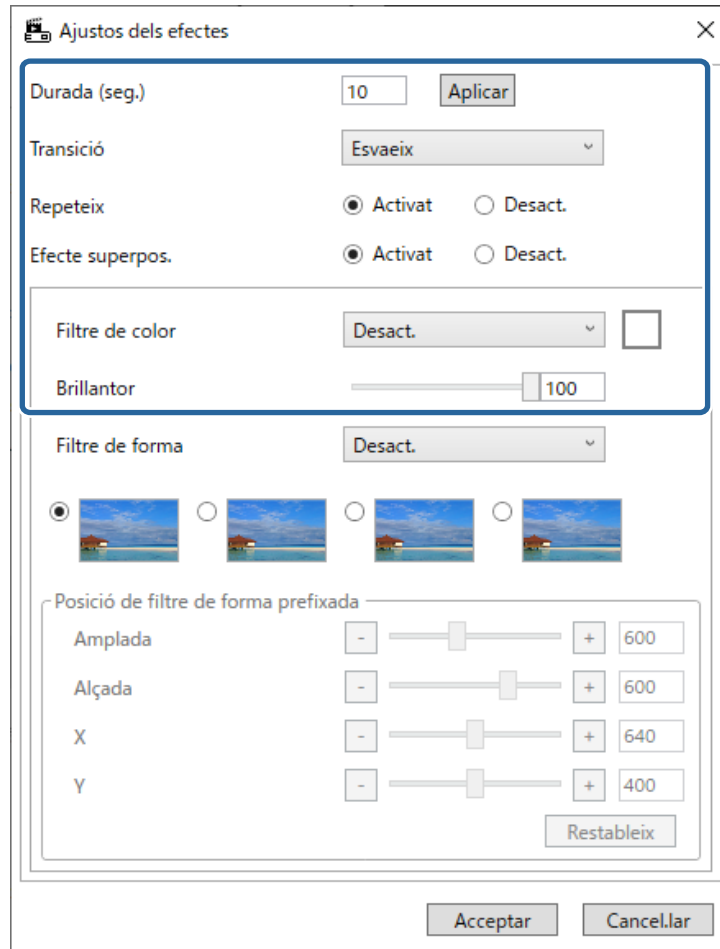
Ajustos dels efectes

Durada (seg.) 10 Aplicar

Transició Esvaeix

Repeteix Activat Desact.

Efecte superpos. Activat Desact.

Filtre de color Desact.

Brillantor 100

Filtre de forma Desact.

Posició de filtre de forma prefixada

Amplada - + 600

Alçada - + 600

X - + 640

Y - + 400

Restableix

Acceptar Cancel.lar